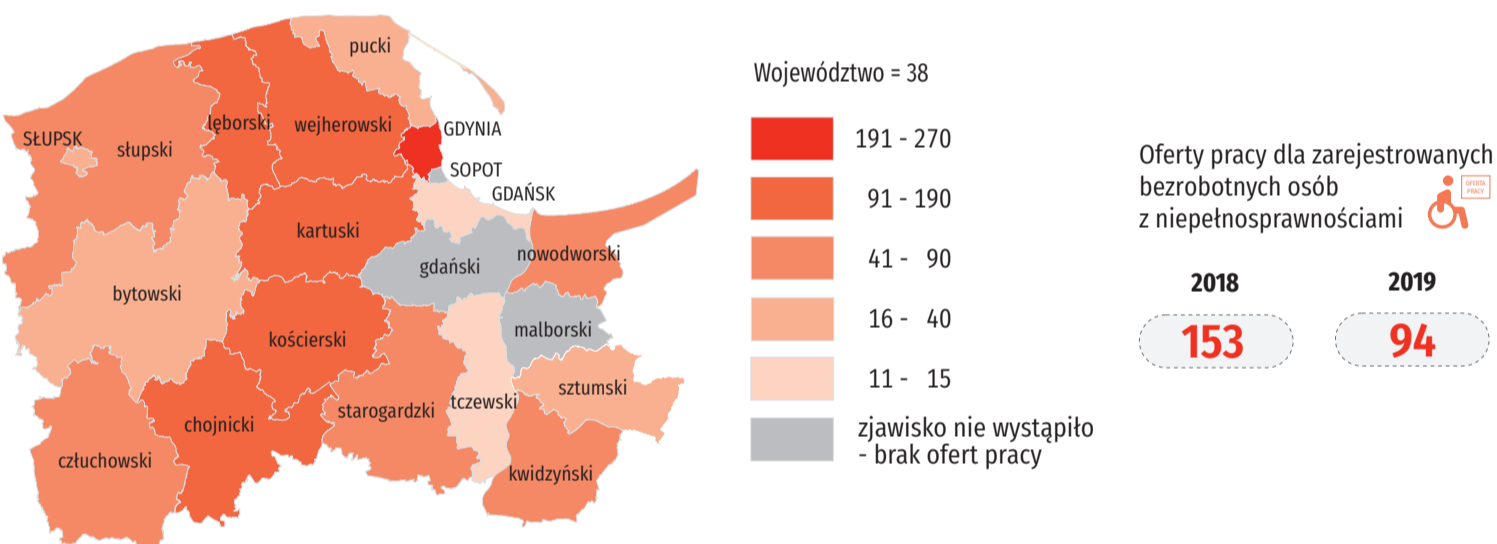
pucki
lęborski
wejherowski
SŁUPSK
słupski
GDYNIA
SOPOT
GDAŃSK
kartuski
gdański
nowodworski
bytowski
malborski
kościerski
sztumski
chojnicki
starogardzki
tczewski
człuchowski
kwidzyński

Województwo = 38

191 - 270
91 - 190
41 - 90
16 - 40
11 - 15
zjawisko nie wystąpiło - brak ofert pracy

Oferty pracy dla zarejestrowanych bezrobotnych osób z niepełnosprawnościami

OFERTA PRACY

2018
153

2019
94